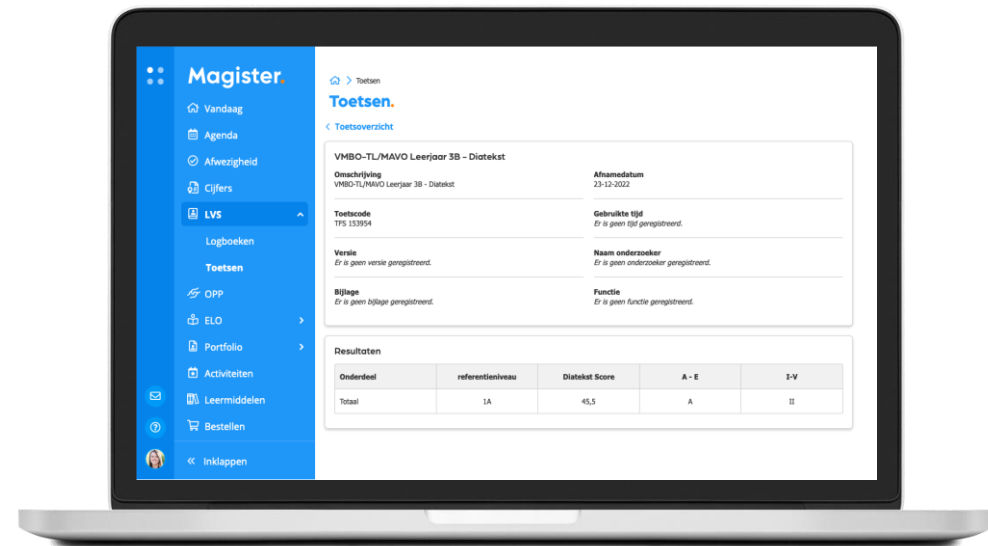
Magister.

Vandaag
Agenda
Afwezigheid
Cijfers
LVS
Logboeken
Toetsen
OPP
ELO
Portfolio
Activiteiten
Leermiddelen
Bestellen
Inklappen

Toetsen

Toetsen.

Toetsoverzicht

VMBO-TL/MAVO Leerjaar 3B - Diatekst

Omschrijving
VMBO-TL/MAVO Leerjaar 3B - Diatekst

Afnamedatum
23-12-2022

Toetscode
TFS 153954

Gebruikte tijd
Er is geen tijd geregistreerd.

Versie
Er is geen versie geregistreerd.

Naam onderzoeker
Er is geen onderzoeker geregistreerd.

Bijlage
Er is geen bijlage geregistreerd.

Functie
Er is geen functie geregistreerd.

Resultaten

| Onderdeel | referentieniveau | Diatekst Score | A - E | I-V |
|---|---|---|---|---|
| Totaal | 1A | 45,5 | A | II |